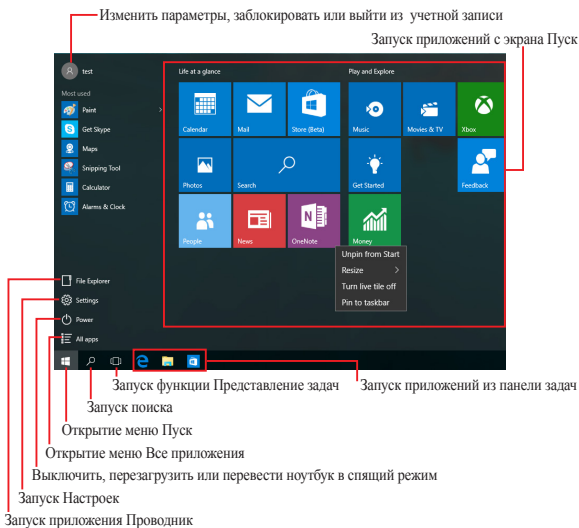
Изменить параметры, заблокировать или выйти из учетной записи

Запуск приложений с экрана Пуск

test

Most used

Paint

Get Skype

Maps

Snipping Tool

Calculator

Alarms & Clock

Life at a glance

Calendar

Mail

Store (Beta)

Photos

Search

People

News

OneNote

Play and Explore

Music

Movies & TV

Xbox

Get Started

Feedback

Money

Unpin from Start

Resize

Turn live tile off

Pin to taskbar

File Explorer

Settings

Power

All apps

Запуск функции Представление задач

Запуск приложений из панели задач

Запуск поиска

Открытие меню Пуск

Открытие меню Все приложения

Выключить, перезагрузить или перевести ноутбук в спящий режим

Запуск Настроек

Запуск приложения Проводник